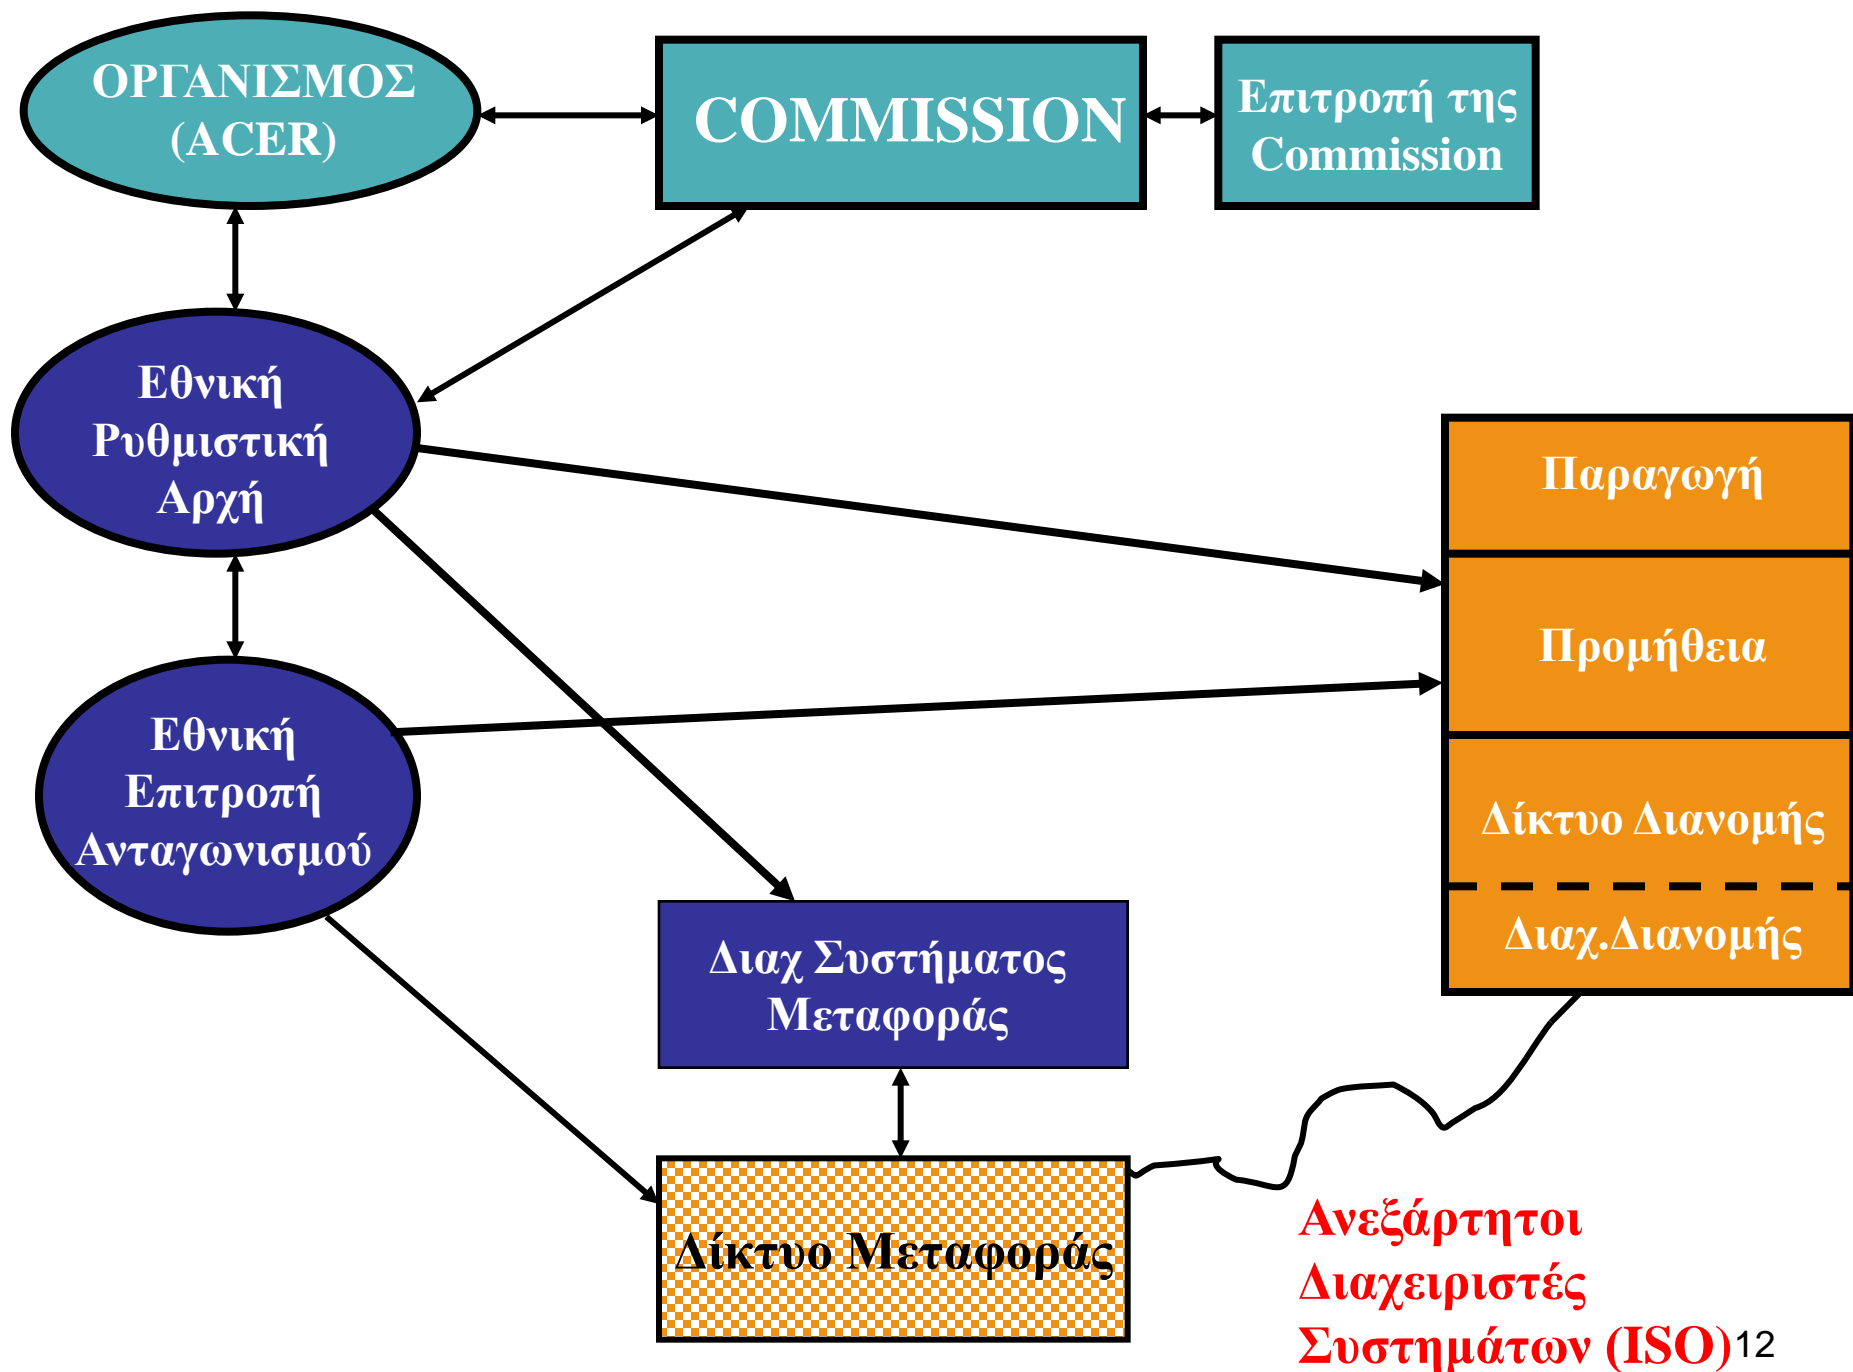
ΟΡΓΑΝΙΣΜΟΣ (ACER)

COMMISSION

Επιτροπή της Commission

Εθνική Ρυθμιστική Αρχή

Παραγωγή

Προμήθεια

Δίκτυο Διανομής

Διαχ.Διανομής

Εθνική Επιτροπή Ανταγωνισμού

Διαχ Συστήματος Μεταφοράς

Δίκτυο Μεταφοράς

Ανεξάρτητοι Διαχειριστές Συστημάτων (ISO)

12